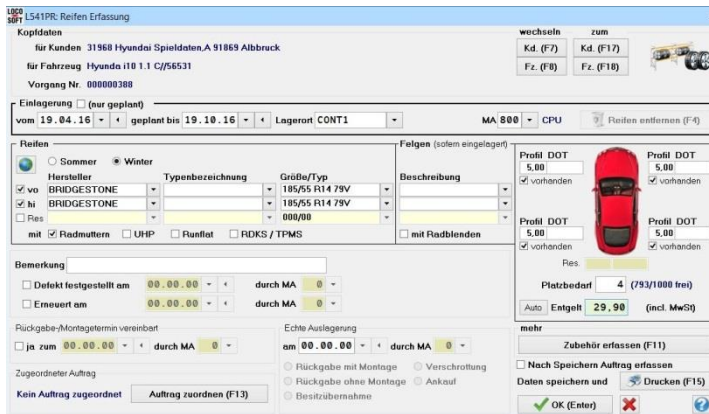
LOCO SOFT L541PR: Reifen Erfassung

Kopfdaten

für Kunden 31968 Hyundai Spieldaten,A 91869 Albbruck

für Fahrzeug Hyunda i10 1.1 C//56531

Vorgang Nr. 000000388

wechseln zum

Kd. (F7) Kd. (F17)

Fz. (F8) Fz. (F18)

Einlagerung ☐ (nur geplant)

vom 19.04.16 geplant bis 19.10.16 Lagerort CONT1 MA 800 CPU Reifen entfernen (F4)

Reifen

○ Sommer ◉ Winter

| | Hersteller | Typenbezeichnung | Größe/Typ |
|---|---|---|---|
| ☑ vo | BRIDGESTONE | | 185/55 R14 79V |
| ☑ hi | BRIDGESTONE | | 185/55 R14 79V |
| ☐ Res | | | 000/00 |

mit ☑ Radmuttern ☐ UHP ☐ Runflat ☐ RDKS / TPMS

Felgen (sofern eingelagert)

Beschreibung

☐ mit Radblenden

Profil DOT
5,00
☑ vorhanden

Profil DOT
5,00
☑ vorhanden

Profil DOT
5,00
☑ vorhanden

Profil DOT
5,00
☑ vorhanden

Res.

Platzbedarf 4 (793/1000 frei)

Auto Entgelt 29,90 (incl. MwSt)

Bemerkung

☐ Defekt festgestellt am 00.00.00 durch MA 0

☐ Erneuert am 00.00.00 durch MA 0

Rückgabe-/Montagetermin vereinbart

☐ ja zum 00.00.00 durch MA 0

Zugeordneter Auftrag

Kein Auftrag zugeordnet Auftrag zuordnen (F13)

Echte Auslagerung

am 00.00.00 durch MA 0

○ Rückgabe mit Montage ○ Verschrottung

○ Rückgabe ohne Montage ○ Ankauf

○ Besitzübernahme

mehr

Zubehör erfassen (F11)

☐ Nach Speichern Auftrag erfassen

Daten speichern und Drucken (F15)

OK (Enter)